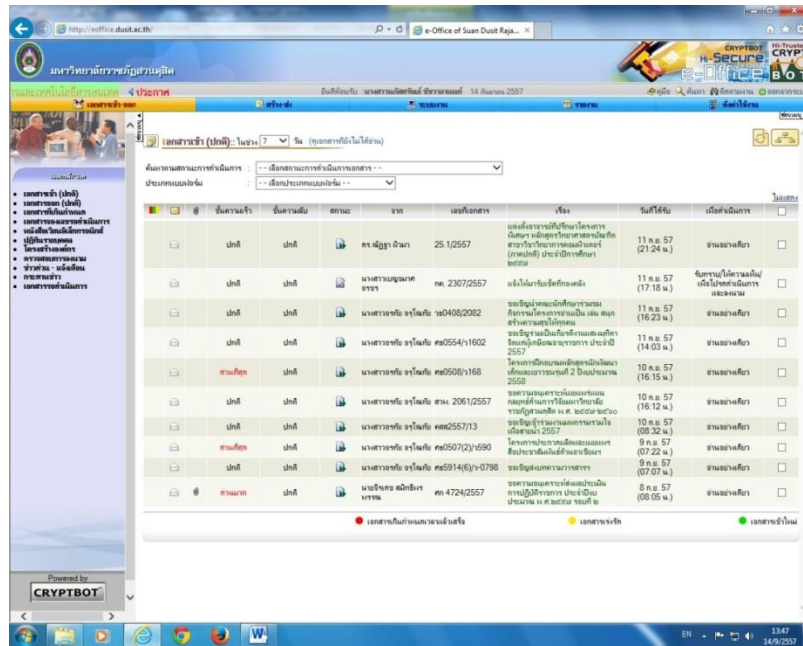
http://eoffice.dusit.ac.th/

e-Office of Suan Dusit Raja...

มหาวิทยาลัยราชภัฏสวนดุสิต

CRYPTBOT Hi-Secure e-Office

ประกาศ

ยินดีต้อนรับ นางสาวนภัสรินทร์ 14 กันยายน 2557

สร้างใหม่

เอกสารเข้า (ปกติ) :: ในช่วง 7 วัน

ค้นหาตามสถานะการดำเนินการ : -- เลือกสถานะการดำเนินการเอกสาร --

ประเภทแบบฟอร์ม : -- เลือกประเภทแบบฟอร์ม --

เอกสารเข้า (ปกติ)
เอกสารออก (ปกติ)
ปฏิทินงานบุคคล
โครงสร้างองค์กร
ข่าวสาร - หลังสือ
กระดานข่าว
เอกสารดำเนินการ

| | | | ชั้นความเร็ว | ชั้นความลับ | สถานะ | จาก | เลขที่เอกสาร | เรื่อง | วันที่ได้รับ | เพื่อดำเนินการ | |
|---|---|---|---|---|---|---|---|---|---|---|---|
| | | | ปกติ | ปกติ | | ดร.ณัฏฐา | 25.1/2557 | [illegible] | 11 ก.ย. 57 (21:24 น.) | อ่านอย่างเดียว | |
| | | | ปกติ | ปกติ | | นางสาว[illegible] | กค. 2307/2557 | แจ้งให้มารับเช็คที่กองคลัง | 11 ก.ย. 57 (17:18 น.) | รับทราบ/ให้ความเห็น/เพื่อโปรดดำเนินการ และลงนาม | |
| | | | ปกติ | ปกติ | | นางสาวอรุณี | รส0408/2082 | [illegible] | 11 ก.ย. 57 (16:23 น.) | อ่านอย่างเดียว | |
| | | | ปกติ | ปกติ | | นางสาวอรุณี | ศธ0554/ว1602 | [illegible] 2557 | 11 ก.ย. 57 (14:03 น.) | อ่านอย่างเดียว | |
| | | | ด่วนที่สุด | ปกติ | | นางสาวอรุณี | ศธ0508/ว168 | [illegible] 2558 | 10 ก.ย. 57 (16:15 น.) | อ่านอย่างเดียว | |
| | | | ปกติ | ปกติ | | นางสาวอรุณี | สวช. 2061/2557 | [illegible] | 10 ก.ย. 57 (16:12 น.) | อ่านอย่างเดียว | |
| | | | ปกติ | ปกติ | | นางสาวอรุณี | คสส2557/13 | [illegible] 2557 | 10 ก.ย. 57 (08:32 น.) | อ่านอย่างเดียว | |
| | | | ด่วนที่สุด | ปกติ | | นางสาวอรุณี | ศธ0507(2)/ว590 | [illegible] | 9 ก.ย. 57 (07:22 น.) | อ่านอย่างเดียว | |
| | | | ปกติ | ปกติ | | นางสาวอรุณี | ศธ5914(6)/ว-0798 | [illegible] | 9 ก.ย. 57 (07:07 น.) | อ่านอย่างเดียว | |
| | | | ด่วนมาก | ปกติ | | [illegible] | ศธ 4724/2557 | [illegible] | 8 ก.ย. 57 (08:05 น.) | อ่านอย่างเดียว | |

เอกสารเกินกำหนดเวลาแล้วเสร็จ
เอกสารเร่งรัด
เอกสารเข้าใหม่

Powered by CRYPTBOT

EN 13:47 14/9/2557